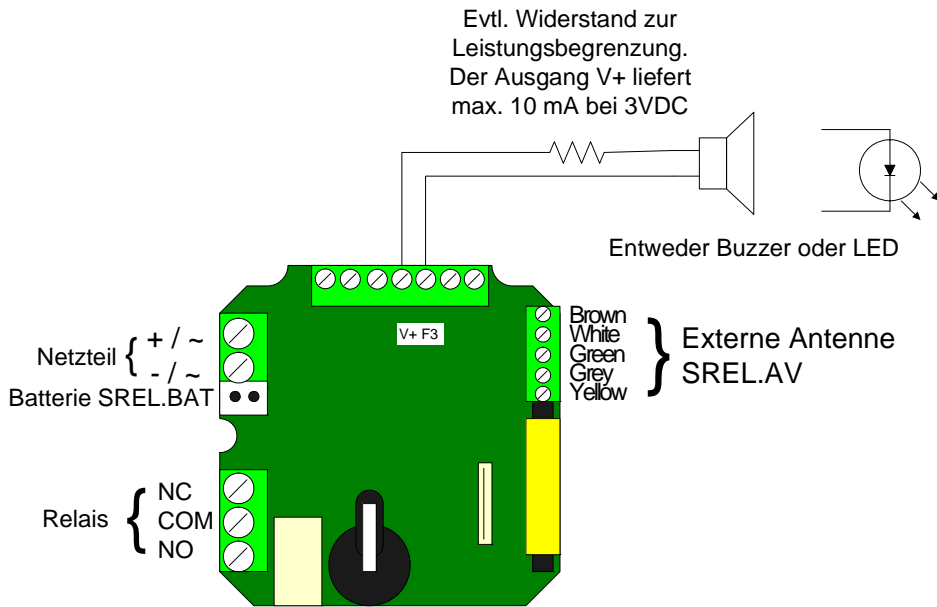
Evtl. Widerstand zur Leistungsbegrenzung. Der Ausgang V+ liefert max. 10 mA bei 3VDC

Entweder Buzzer oder LED

V+ F3

Netzteil
+ / ~
- / ~
Batterie SREL.BAT

Brown
White
Green
Grey
Yellow

Externe Antenne SREL.AV

Relais
NC
COM
NO